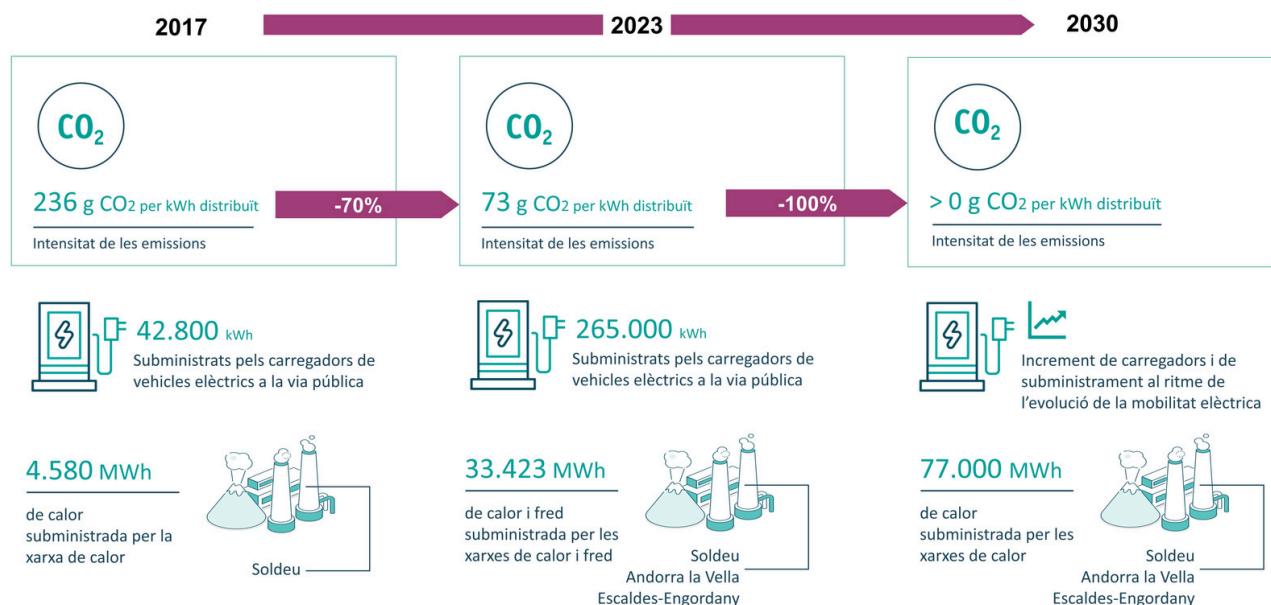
2017

2023

2030

$CO_2$

236 g $CO_2$ per kWh distribuït

Intensitat de les emissions

-70%

$CO_2$

73 g $CO_2$ per kWh distribuït

Intensitat de les emissions

-100%

$CO_2$

> 0 g $CO_2$ per kWh distribuït

Intensitat de les emissions

42.800 kWh

Subministrats pels carregadors de vehicles elèctrics a la via pública

265.000 kWh

Subministrats pels carregadors de vehicles elèctrics a la via pública

Increment de carregadors i de subministrament al ritme de l'evolució de la mobilitat elèctrica

4.580 MWh

de calor subministrada per la xarxa de calor

Soldeu

33.423 MWh

de calor i fred subministrada per les xarxes de calor i fred

Soldeu
Andorra la Vella
Escaldes-Engordany

77.000 MWh

de calor subministrada per les xarxes de calor

Soldeu
Andorra la Vella
Escaldes-Engordany